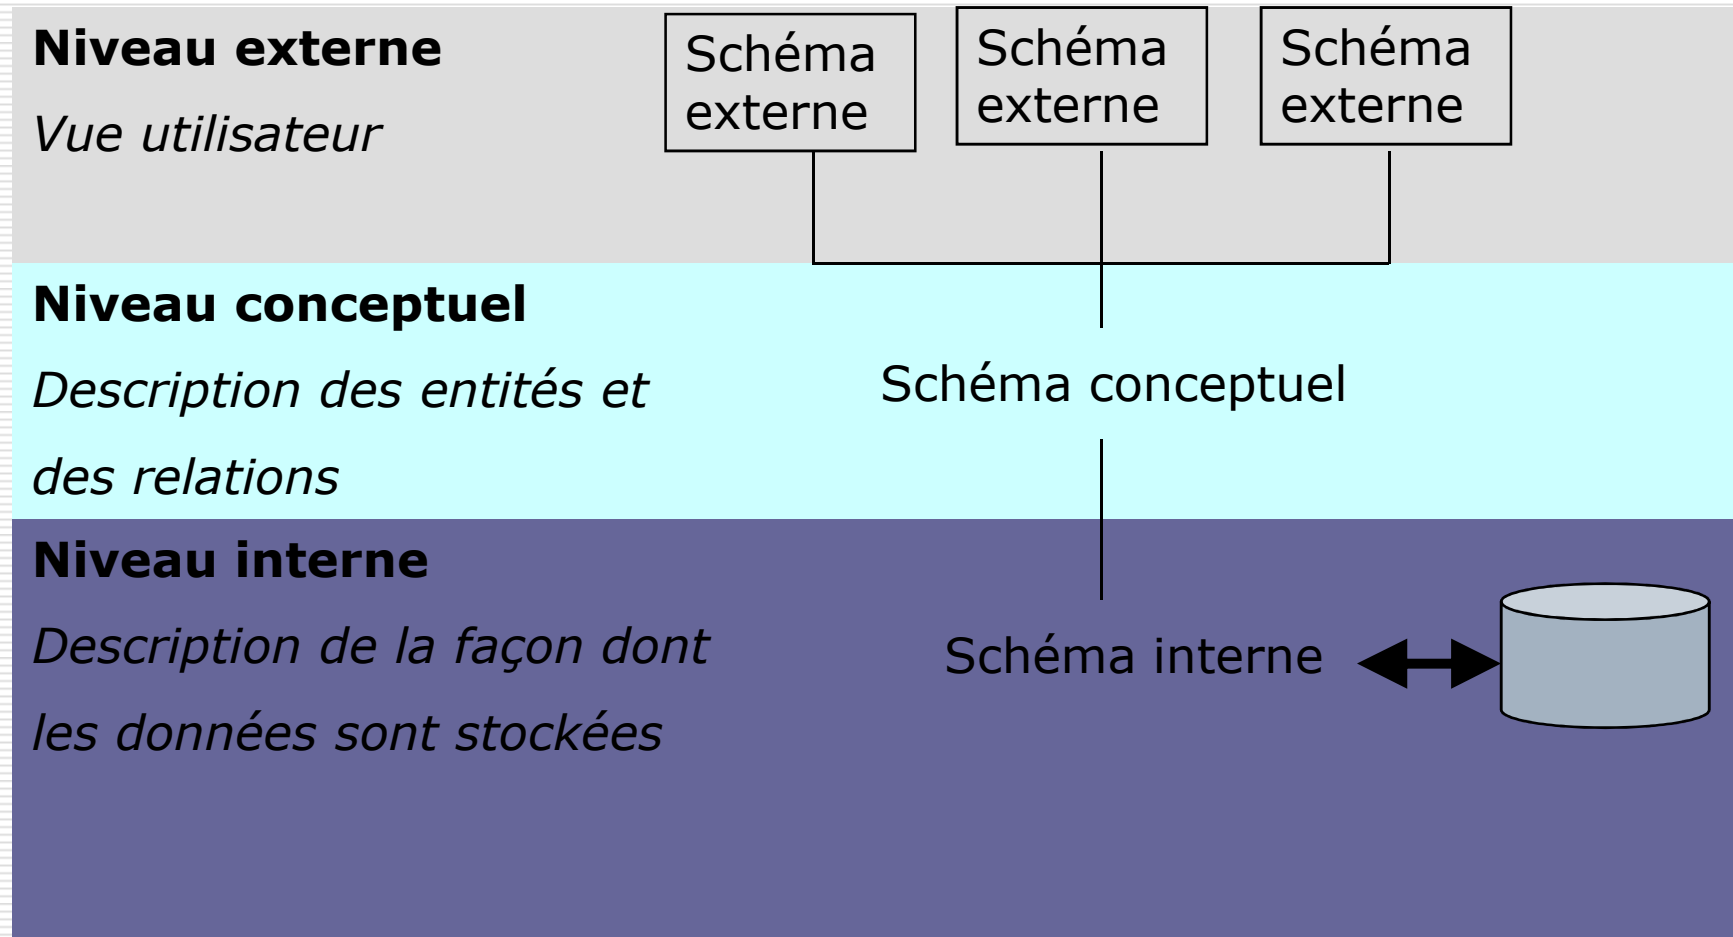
**Niveau externe**

*Vue utilisateur*

Schéma externe

Schéma externe

Schéma externe

**Niveau conceptuel**

*Description des entités et des relations*

Schéma conceptuel

**Niveau interne**

*Description de la façon dont les données sont stockées*

Schéma interne